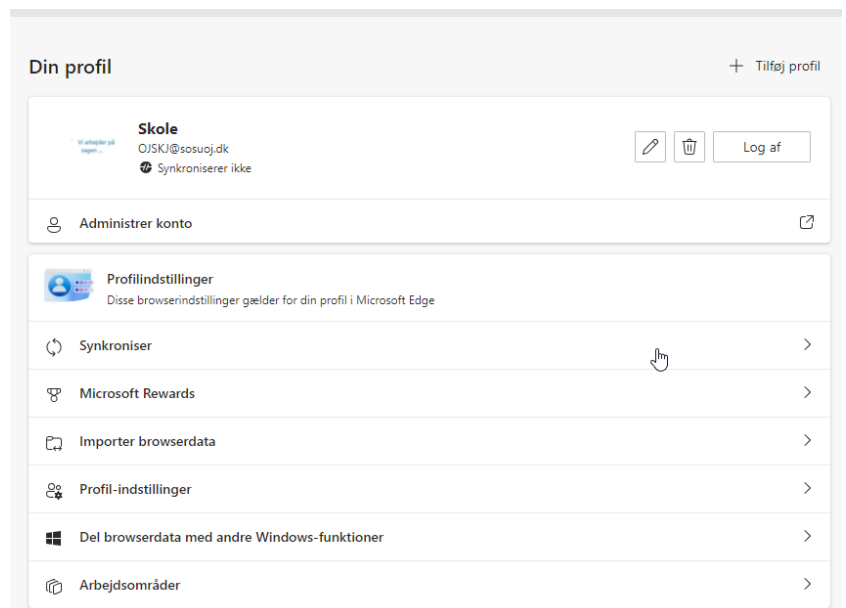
Din profil

+ Tilføj profil

Vi arbejder på sagen ...

Skole
OJSKJ@sosuoj.dk
Synkroniserer ikke

Log af

Administrer konto

Profilindstillinger
Disse browserindstillinger gælder for din profil i Microsoft Edge

Synkroniser

Microsoft Rewards

Importer browserdata

Profil-indstillinger

Del browserdata med andre Windows-funktioner

Arbejdsområder